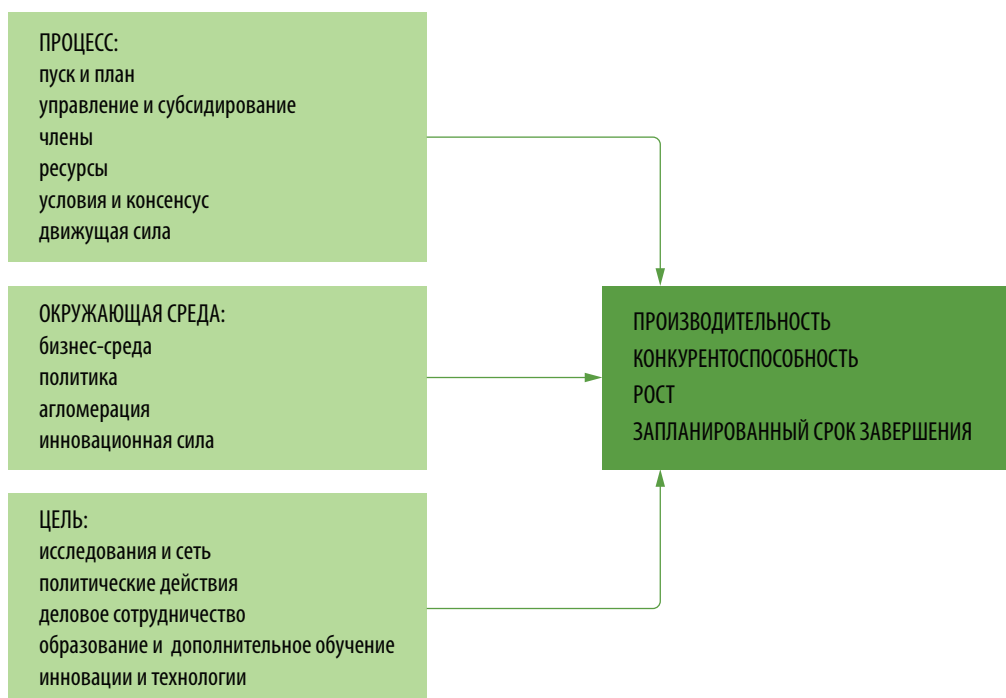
ПРОЦЕСС:
пуск и план
управление и субсидирование
члены
ресурсы
условия и консенсус
движущая сила

ОКРУЖАЮЩАЯ СРЕДА:
бизнес-среда
политика
агломерация
инновационная сила

ЦЕЛЬ:
исследования и сеть
политические действия
деловое сотрудничество
образование и дополнительное обучение
инновации и технологии

ПРОИЗВОДИТЕЛЬНОСТЬ
КОНКУРЕНТОСПОСОБНОСТЬ
РОСТ
ЗАПЛАНИРОВАННЫЙ СРОК ЗАВЕРШЕНИЯ